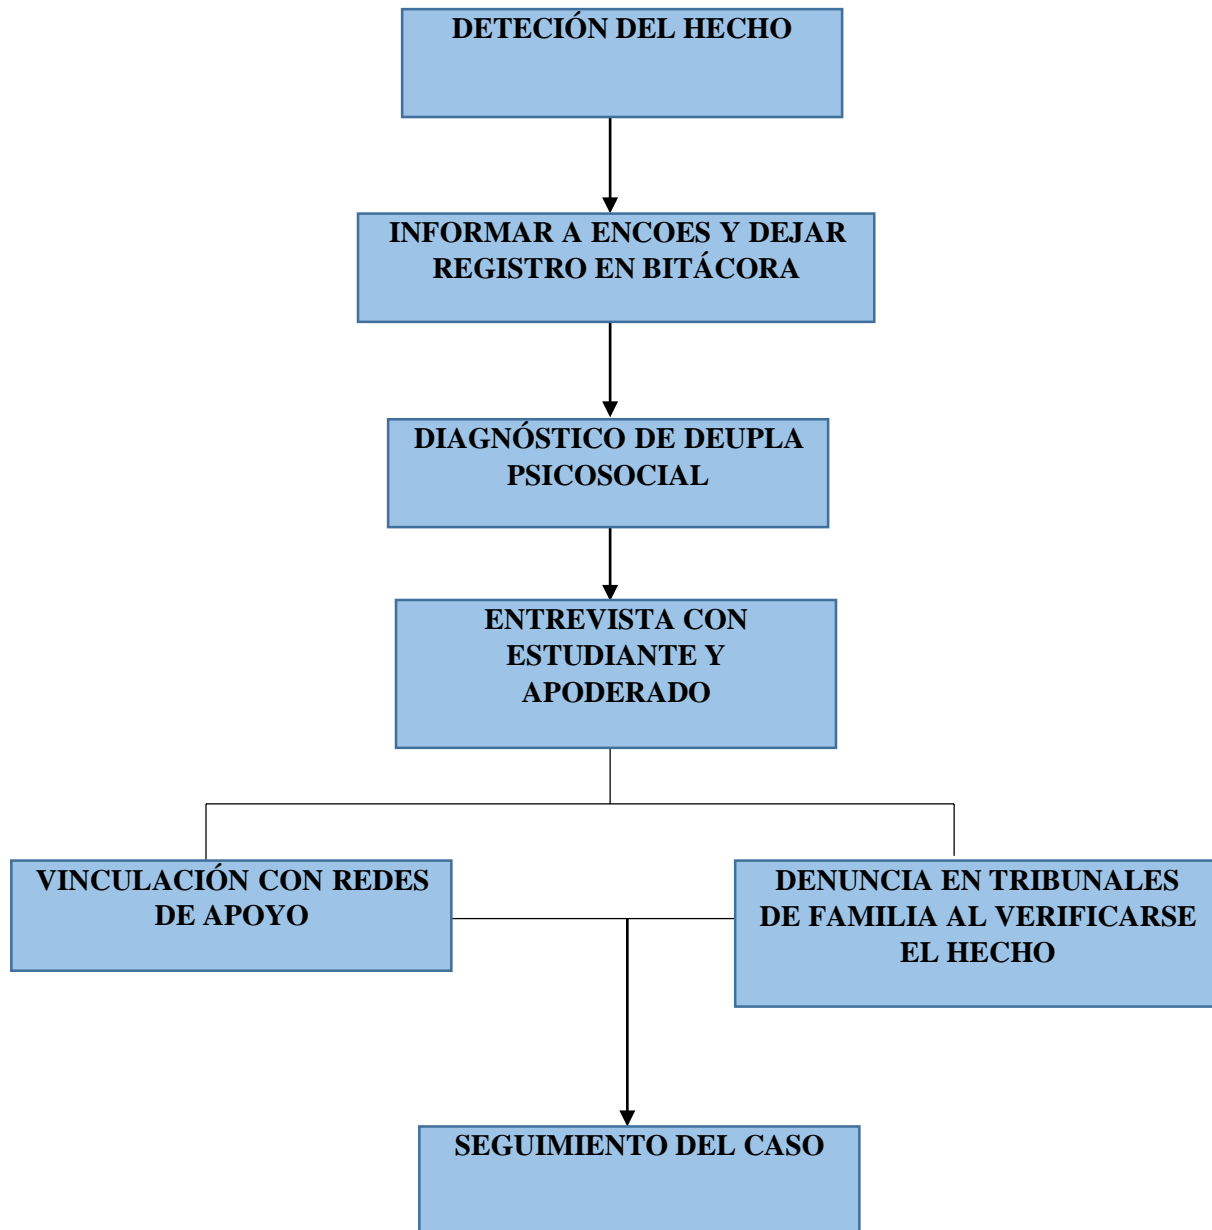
DETECIÓN DEL HECHO

INFORMAR A ENCOES Y DEJAR REGISTRO EN BITÁCORA

DIAGNÓSTICO DE DEUPLA PSICOSOCIAL

ENTREVISTA CON ESTUDIANTE Y APODERADO

VINCULACIÓN CON REDES DE APOYO

DENUNCIA EN TRIBUNALES DE FAMILIA AL VERIFICARSE EL HECHO

SEGUIMIENTO DEL CASO